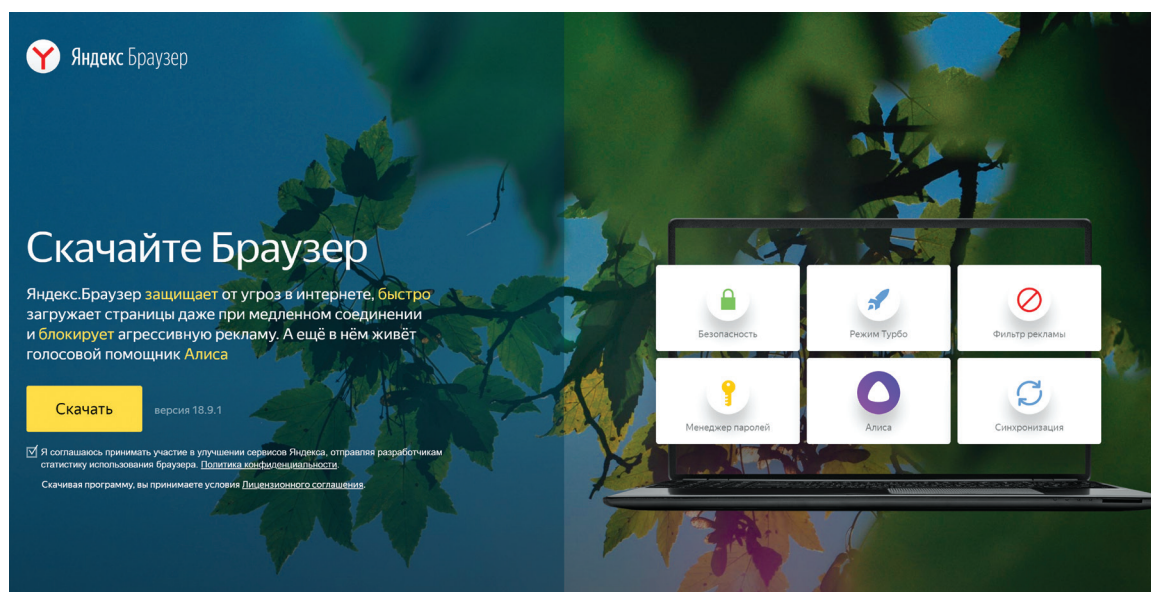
Яндекс Браузер

Скачайте Браузер

Яндекс.Браузер защищает от угроз в интернете, быстро загружает страницы даже при медленном соединении и блокирует агрессивную рекламу. А ещё в нём живёт голосовой помощник Алиса

Скачать

версия 18.9.1

Я соглашаюсь принимать участие в улучшении сервисов Яндекса, отправляя разработчикам статистику использования браузера. Политика конфиденциальности.

Скачивая программу, вы принимаете условия Лицензионного соглашения.

Безопасность

Режим Турбо

Фильтр рекламы

Менеджер паролей

Алиса

Синхронизация